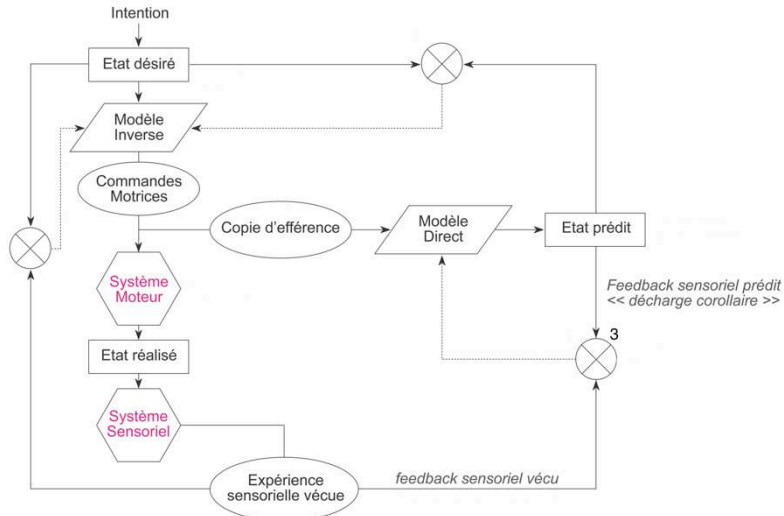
Intention

Etat désiré

Modèle Inverse

Commandes Motrices

Copie d'efférence

Modèle Direct

Etat prédit

Système Moteur

Feedback sensoriel prédit << décharge corollaire >>

3

Etat réalisé

Système Sensoriel

Expérience sensorielle vécue

feedback sensoriel vécu